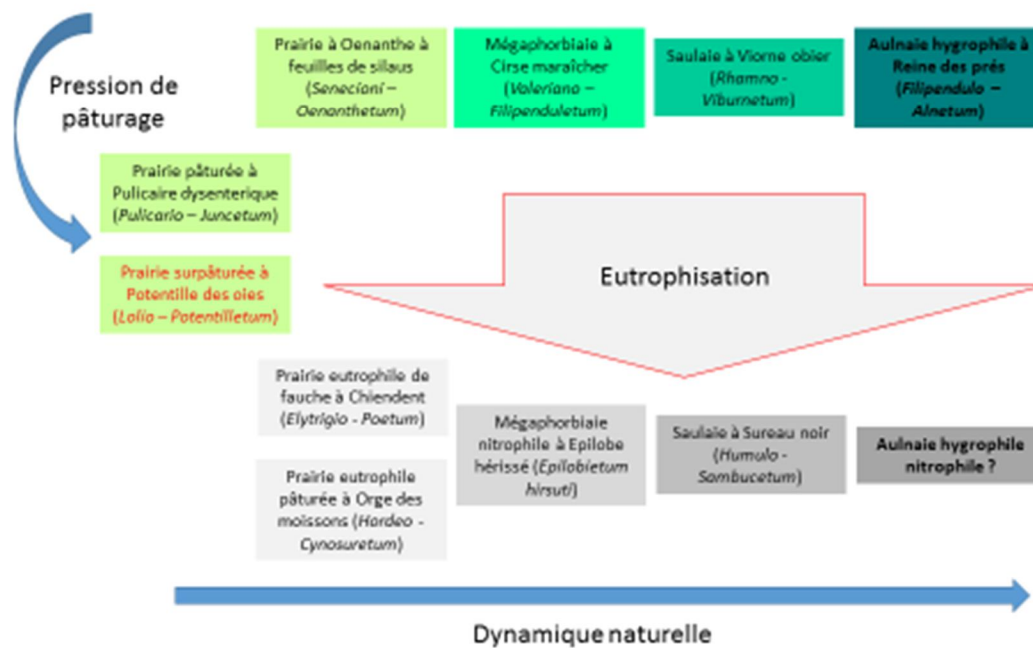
Pression de pâturage

Prairie à Oenanthe à feuilles de silaus (Senecioni – Oenanthetum)

Mégaphorbiaie à Cirse maraîcher (Valeriano – Filipenduletum)

Saulaie à Viorne obier (Rhamno - Viburnetum)

Aulnaie hygrophile à Reine des prés (Filipendulo – Alnetum)

Prairie pâturée à Pulicaire dysenterique (Pulicario – Juncetum)

Prairie surpâturée à Potentille des oies (Lolio – Potentilletum)

Eutrophisation

Prairie eutrophile de fauche à Chiendent (Elytrigio - Poetum)

Prairie eutrophile pâturée à Orge des moissons (Hordeo - Cynosuretum)

Mégaphorbiaie nitrophile à Epilobe hérissé (Epilobietum hirsuti)

Saulaie à Sureau noir (Humulo - Sambucetum)

Aulnaie hygrophile nitrophile ?

Dynamique naturelle